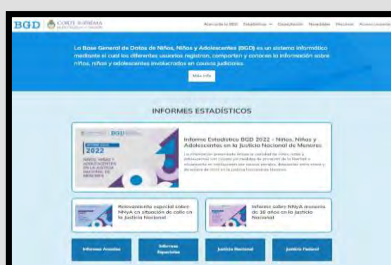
BGD CORTE SUPREMA

La Base General de Datos de Niños, Niñas y Adolescentes (BGD) es un sistema informático mediante el cual los diferentes usuarios registran, comparten y conocen la información sobre niños, niñas y adolescentes involucrados en causas judiciales.

Más info

INFORMES ESTADÍSTICOS

Informe Estadístico BGD 2022 - Niños, Niñas y Adolescentes en la Justicia Nacional de Menores

2022

Relevamiento especial sobre NNyA en situación de calle en la Justicia Nacional

Informe sobre NNyA menores de 16 años en la Justicia Nacional

Informes Anuales

Informes Especiales

Justicia Nacional

Justicia Federal